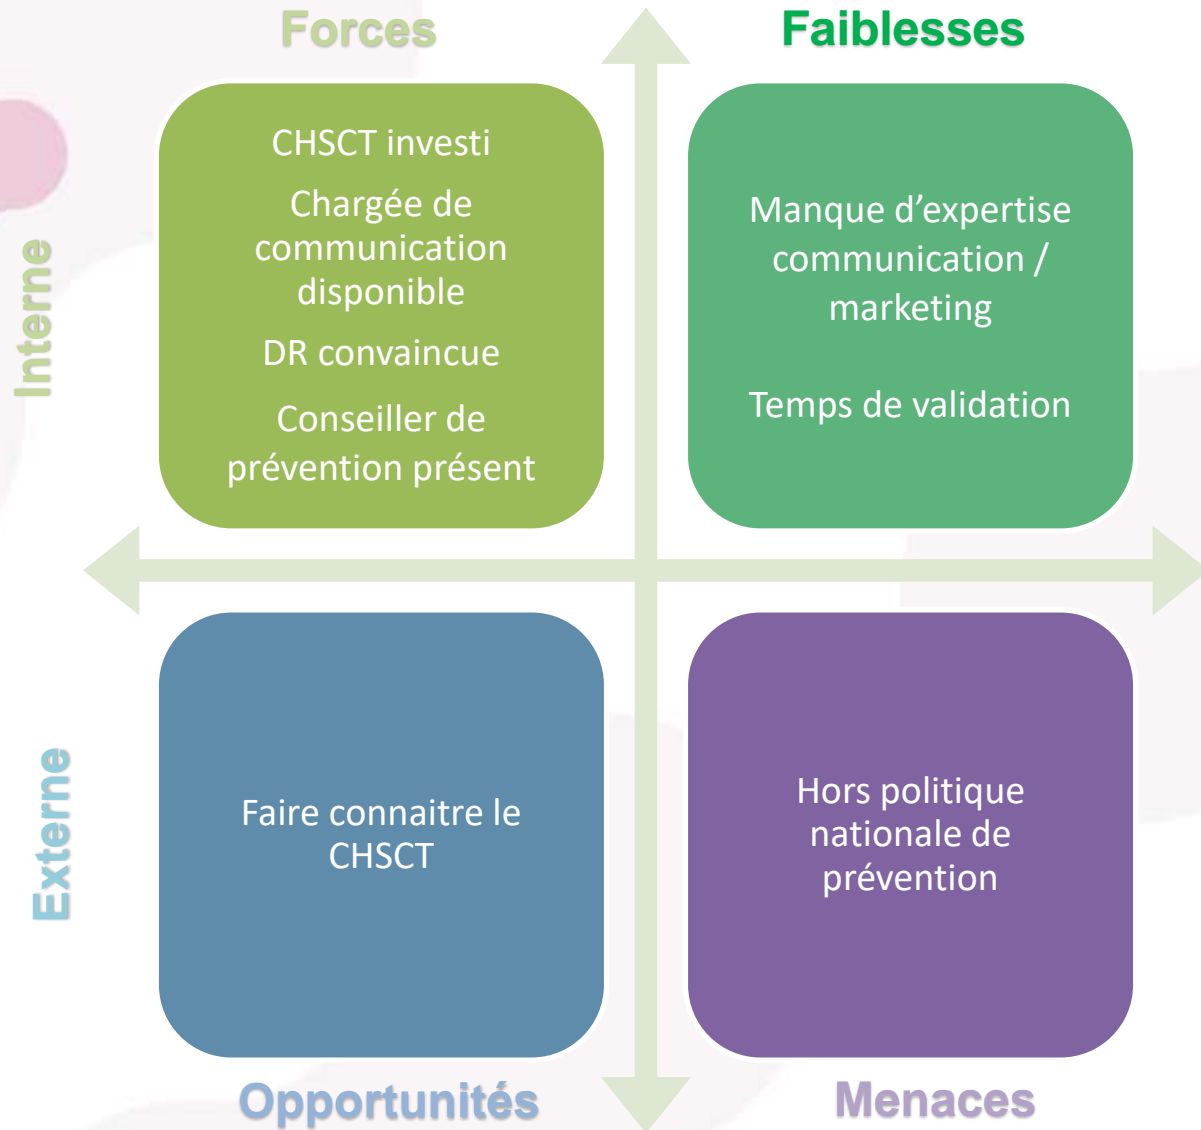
Forces

Faiblesses

Interne

CHSCT investi

Chargée de communication disponible

DR convaincue

Conseiller de prévention présent

Manque d'expertise communication / marketing

Temps de validation

Externe

Faire connaitre le CHSCT

Hors politique nationale de prévention

Opportunités

Menaces